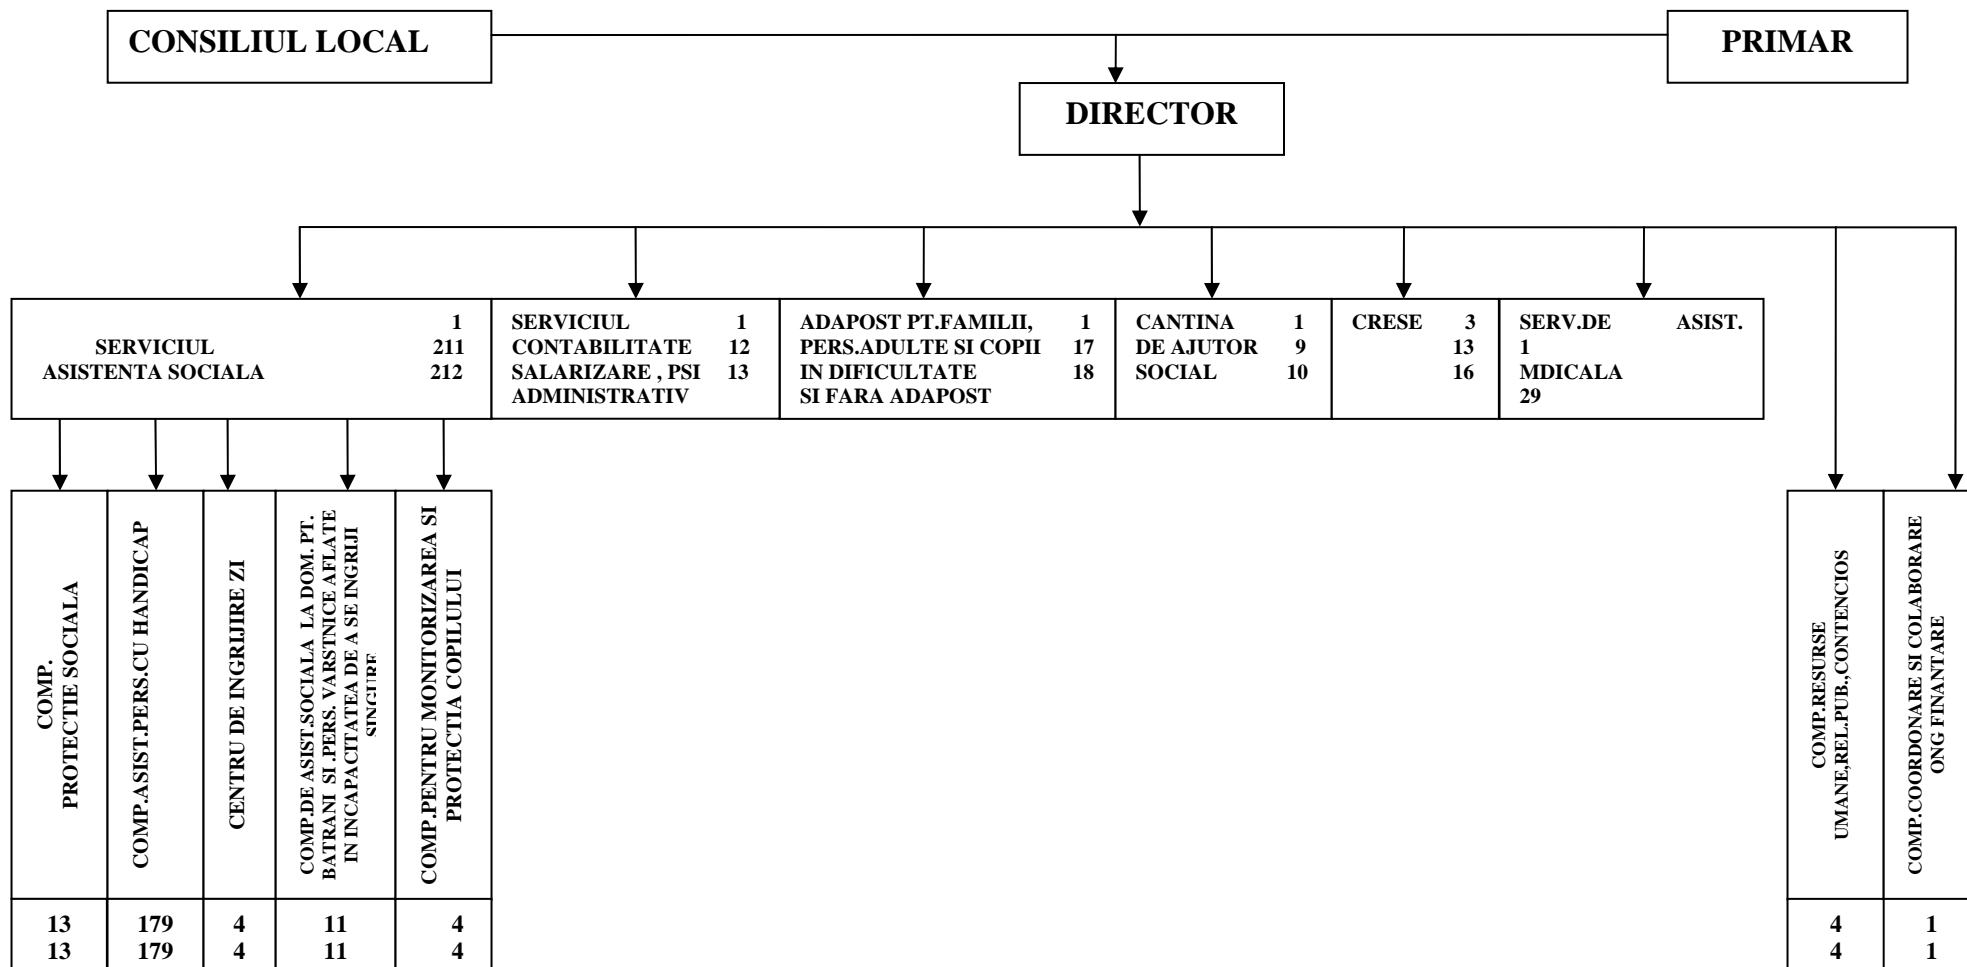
CONSILIUL LOCAL

PRIMAR

DIRECTOR

SERVICIUL ASISTENTA SOCIALA 1 211 212

SERVICIUL CONTABILITATE SALARIZARE , PSI ADMINISTRATIV 1 12 13

ADAPOST PT.FAMILII, PERS.ADULTE SI COPII IN DIFICULTATE SI FARA ADAPOST 1 17 18

CANTINA DE AJUTOR SOCIAL 1 9 10

CRESE 3 13 16

SERV.DE ASIST. 1 MDICALA 29

COMP. PROTECTIE SOCIALA

COMP.ASIST.PERS.CU HANDICAP

CENTRU DE INGRIJIRE ZI

COMP.DE ASIST.SOCIALA LA DOM. PT. BATRANI SI .PERS. VARSTNICE AFLATE IN INCAPACITATEA DE A SE INGRIJI SINGURE

COMP.PENTRU MONITORIZAREA SI PROTECTIA COPILULUI

COMP.RESURSE UMANE,REL.PUB.,CONTENCIOS

COMP.COORDONARE SI COLABORARE ONG FINANTARE

| 13 | 179 | 4 | 11 | 4 |
|---|---|---|---|---|
| 13 | 179 | 4 | 11 | 4 |

| 4 | 1 |
|---|---|
| 4 | 1 |